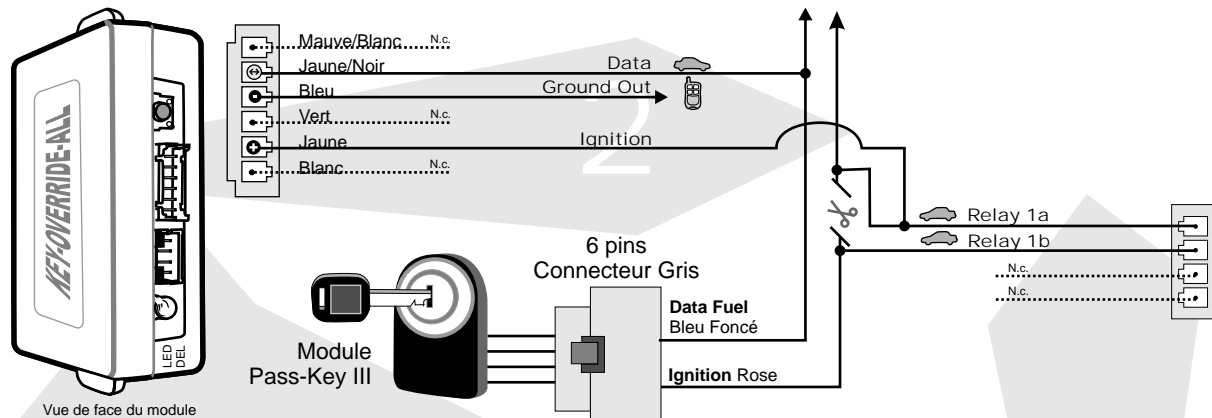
KEY-OVERRIDE-ALL

LED
DEL

Vue de face du module

Mauve/Blanc N.c.
Jaune/Noir
Bleu
Vert N.c.
Jaune
Blanc N.c.

Data
Ground Out
Ignition

2

6 pins
Connecteur Gris

Module
Pass-Key III

Data Fuel
Bleu Foncé

Ignition Rose

Relay 1a
Relay 1b
N.c.
N.c.